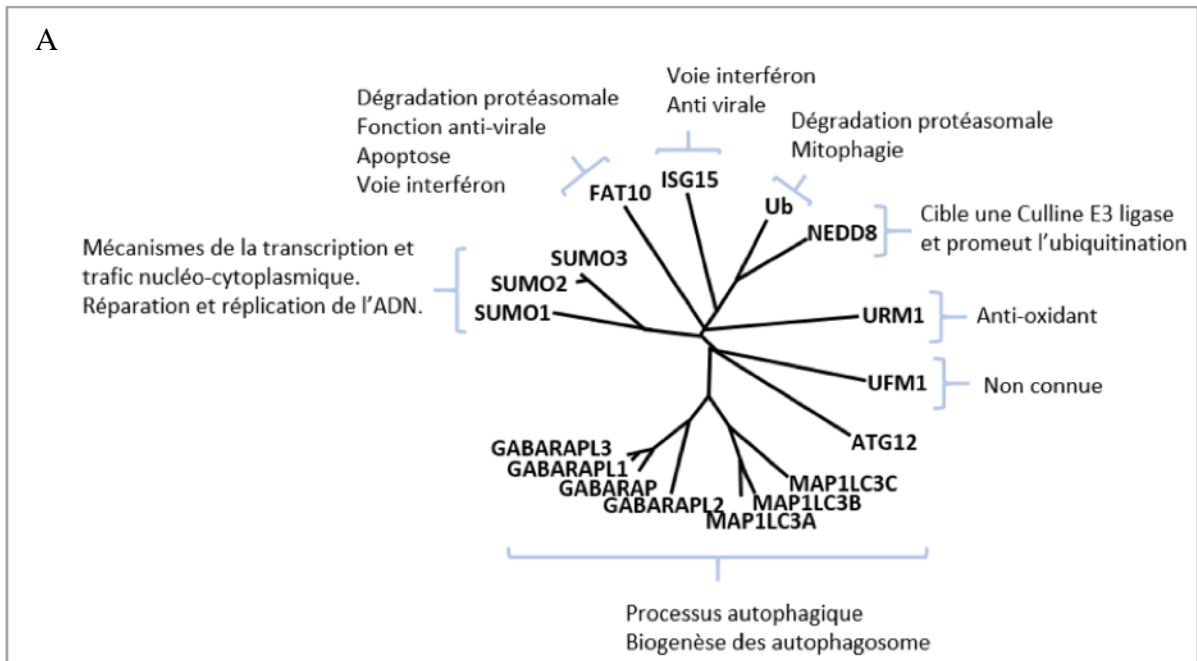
A

Voie interféron
Anti virale

Dégradation protéasomale
Fonction anti-virale
Apoptose
Voie interféron

Dégradation protéasomale
Mitophagie

FAT10
ISG15
Ub
NEDD8

Cible une Culline E3 ligase et promeut l'ubiquitination

Mécanismes de la transcription et trafic nucléo-cytoplasmique.
Réparation et réplication de l'ADN.

SUMO3
SUMO2
SUMO1

URM1
Anti-oxidant

UFM1
Non connue

ATG12

GABARAPL3
GABARAPL1
GABARAP
GABARAPL2
MAP1LC3C
MAP1LC3B
MAP1LC3A

Processus autophagique
Biogenèse des autophagosome